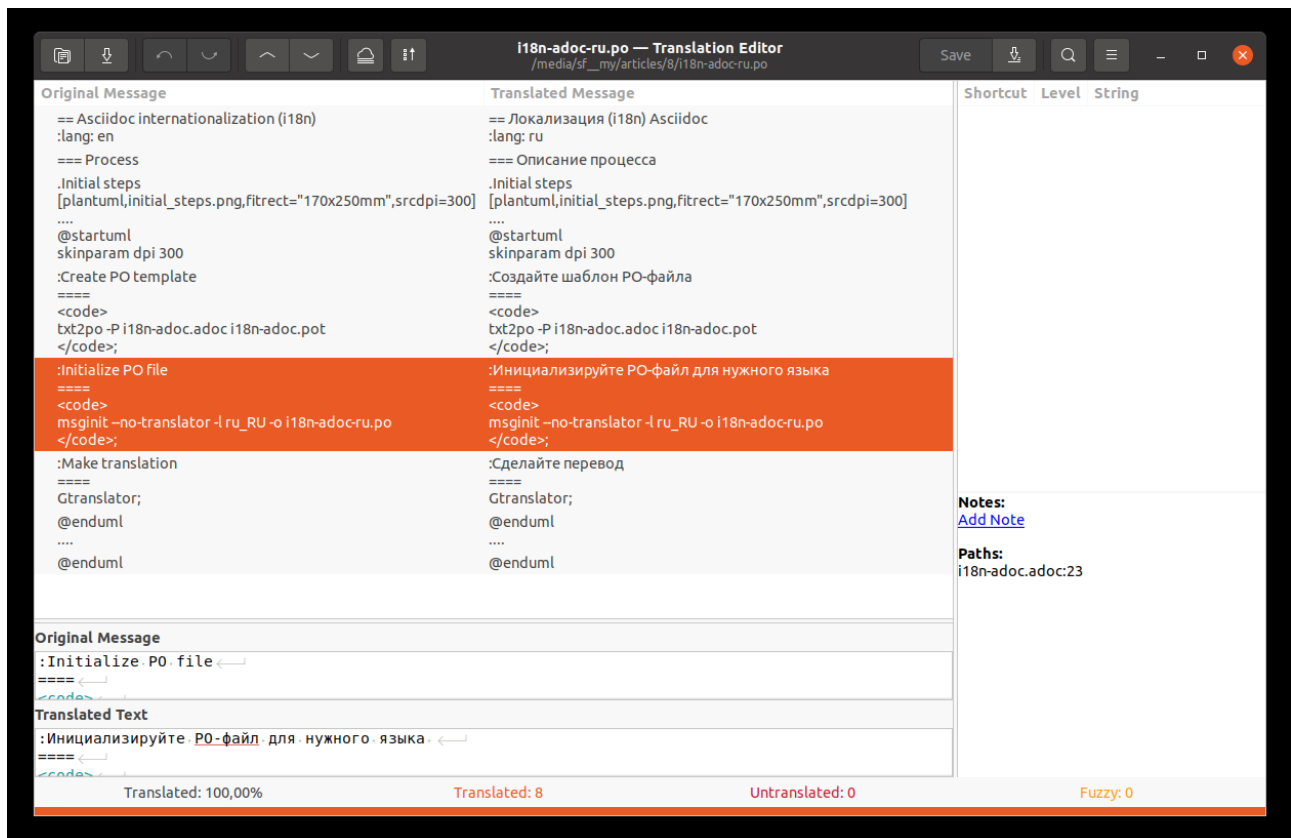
i18n-adoc-ru.po — Translation Editor
/media/sf__my/articles/8/i18n-adoc-ru.po

Save

Original Message | Translated Message

== Asciidoc internationalization (i18n)
:lang: en

== Локализация (i18n) Asciidoc
:lang: ru

=== Process

=== Описание процесса

.Initial steps
[plantuml,initial_steps.png,fitrect="170x250mm",srcdpi=300]
....

.Initial steps
[plantuml,initial_steps.png,fitrect="170x250mm",srcdpi=300]
....

@startuml
skinparam dpi 300

@startuml
skinparam dpi 300

:Create PO template
====
<code>
txt2po -P i18n-adoc.adoc i18n-adoc.pot
</code>;

:Создайте шаблон PO-файла
====
<code>
txt2po -P i18n-adoc.adoc i18n-adoc.pot
</code>;

:Initialize PO file
====
<code>
msginit --no-translator -l ru_RU -o i18n-adoc-ru.po
</code>;

:Инициализируйте PO-файл для нужного языка
====
<code>
msginit --no-translator -l ru_RU -o i18n-adoc-ru.po
</code>;

:Make translation
====
Gtranslator;

:Сделайте перевод
====
Gtranslator;

@enduml
....

@enduml
....

@enduml

@enduml

Shortcut | Level | String

Notes:
Add Note

Paths:
i18n-adoc.adoc:23

Original Message
:Initialize PO file
====
<code>

Translated Text
:Инициализируйте PO-файл для нужного языка
====
<code>

Translated: 100,00%
Translated: 8
Untranslated: 0
Fuzzy: 0